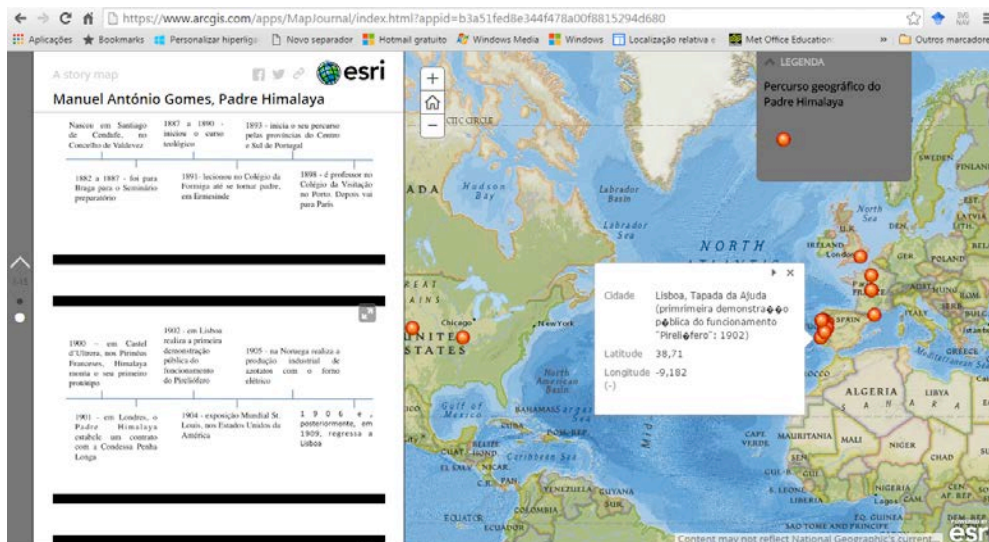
https://www.arcgis.com/apps/MapJournal/index.html?appid=b3a51fed8e344f478a00f8815294d680

Aplicações Bookmarks Personalizar hiperligaç Novo separador Hotmail gratuito Windows Media Windows Localização relativa e Met Office Education Outros marcadores

A story map

esri

Manuel António Gomes, Padre Himalaya

Nasceu em Santiago de Cendufe, no Concelho de Valdevez

1887 a 1890 - iniciou o curso teológico

1893 - inicia o seu percurso pelas províncias do Centro e Sul de Portugal

1882 a 1887 - foi para Braga para o Seminário preparatório

1891- leccionou no Colégio da Formiga até se tornar padre, em Ermesinde

1898 - é professor no Colégio da Visitação no Porto. Depois vai para Paris

1900 – em Castel d'Ultrora, nos Pirinéus Franceses, Himalaya monta o seu primeiro protótipo

1902 - em Lisboa realiza a primeira demonstração pública do funcionamento do Pirelióforo

1905 - na Noruega realiza a produção industrial de azotatos com o forno eléctrico

1901 - em Londres, o Padre Himalaya estabele um contrato com a Condessa Penha Longa

1904 - exposição Mundial St. Louis, nos Estados Unidos da América

1906 e, posteriormente, em 1909, regressa a Lisboa

LEGENDA

Percurso geográfico do Padre Himalaya

Cidade Lisboa, Tapada da Ajuda (primrimeira demonstra��o p�blica do funcionamento "Pireli�fero": 1902)

Latitude 38,71

Longitude -9,182 (-)

Hudson Bay
Labrador Basin
Labrador Sea
NORTH
UNITED STATES
Chicago
New York
North American Basin
Gulf of Mexico
BAHAMAS
CUBA
Caribbean Sea
VENEZUELA
GUYANA
COLOMBIA
ECUADOR
SWEDEN
FINLAND
North Sea
DEN.
IRELAND
London
GER.
POLAND
FRANCE
SPAIN
ITALY
GREECE
ALGERIA
LIBYA
CAPE VERDE
MAURITANIA
MALI
NIGER
CHAD
NIGERIA
LIBERIA
SAO TOME AND PRINCIPE
EQ. GUINEA
Content may not reflect National Geographic's current
esri